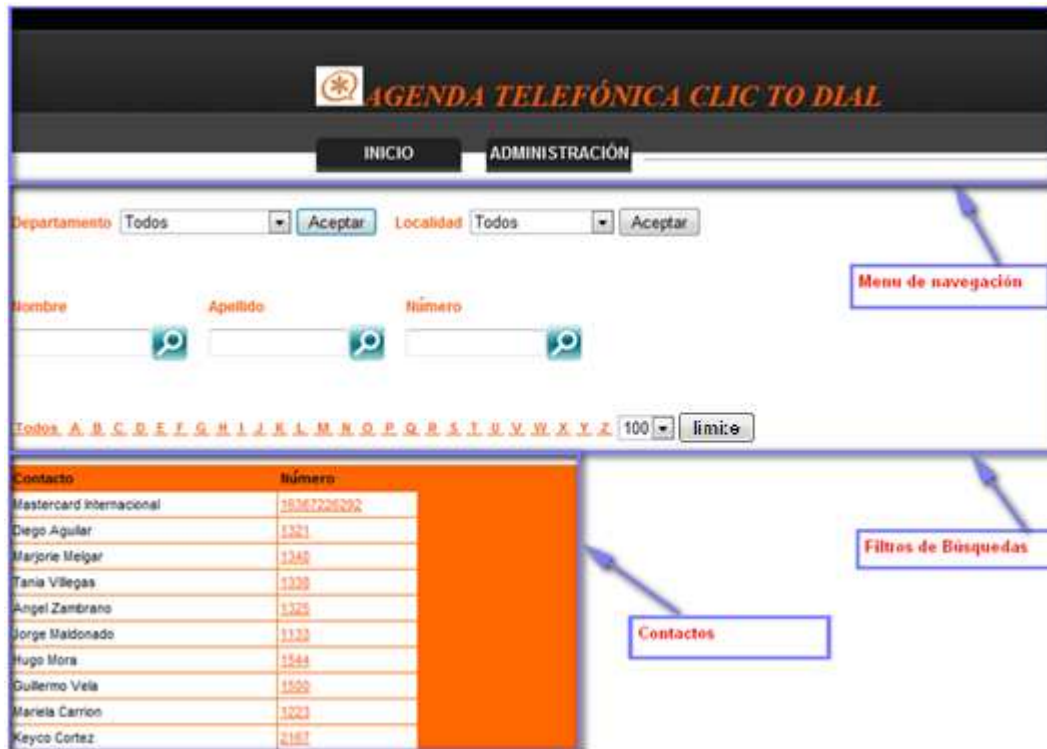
AGENDA TELEFÓNICA CLIC TO DIAL

INICIO ADMINISTRACIÓN

Departamento Todos Aceptar Localidad Todos Aceptar

Menu de navegación

Nombre Apellido Número

Todos A B C D E F G H I J K L M N O P Q R S T U V W X Y Z 100 limite

| Contacto | Número |
|---|---|
| Mastercard Internacional | 18367226292 |
| Diego Aguilar | 1321 |
| Marjorie Melgar | 1340 |
| Tania Villegas | 1339 |
| Angel Zambrano | 1325 |
| Jorge Maldonado | 1133 |
| Hugo Mora | 1544 |
| Guillermo Vela | 1500 |
| Mariela Carrion | 1223 |
| Keyco Cortez | 2167 |

Filtros de Búsquedas

Contactos